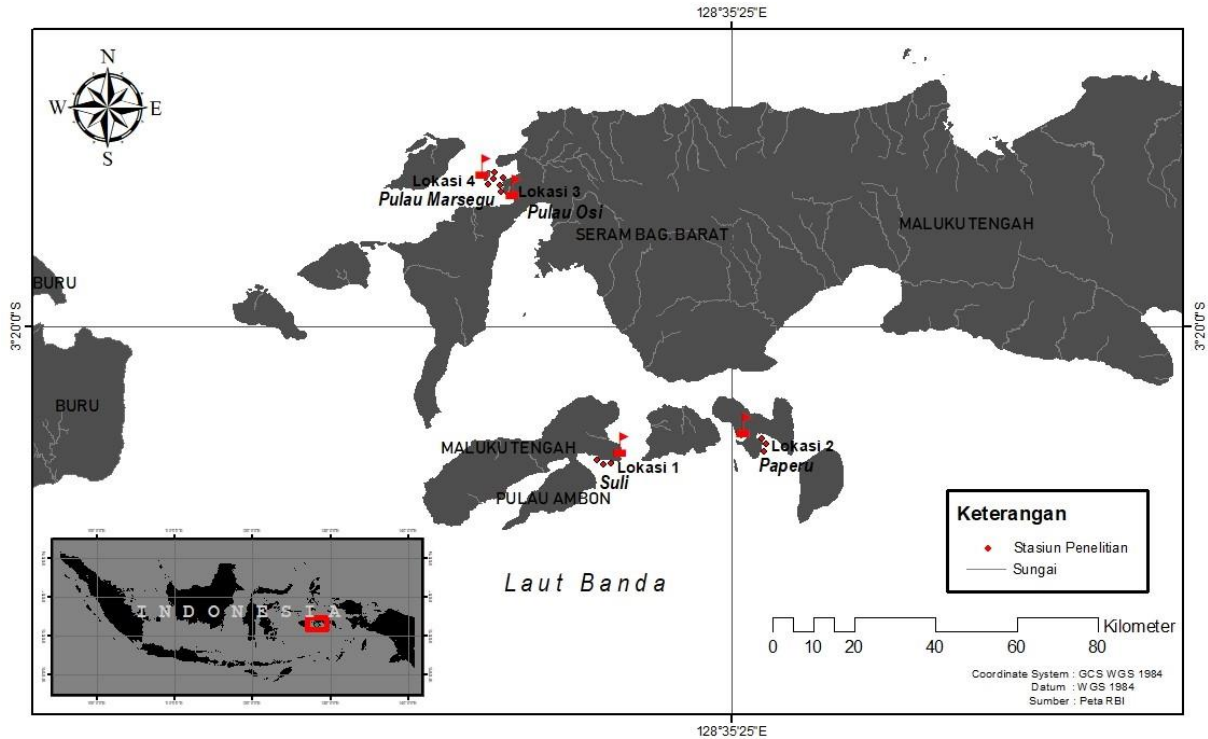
128°35'25"E

N
W
E
S

Lokasi 4
Pulau Marsegu
Lokasi 3
Pulau Osi
SERAM BAG. BARAT
MALUKU TENGAH

BURU

3°20'0"S
3°20'0"S

BURU

MALUKU TENGAH
Lokasi 1
Suli
PULAU AMBON
Lokasi 2
Paperu

I N D O N E S I A

Laut Banda

Keterangan
Stasiun Penelitian
Sungai

0 10 20 40 60 80
Kilometer

Coordinate System : GCS WGS 1984
Datum : WGS 1984
Sumber : Peta RBI

128°35'25"E